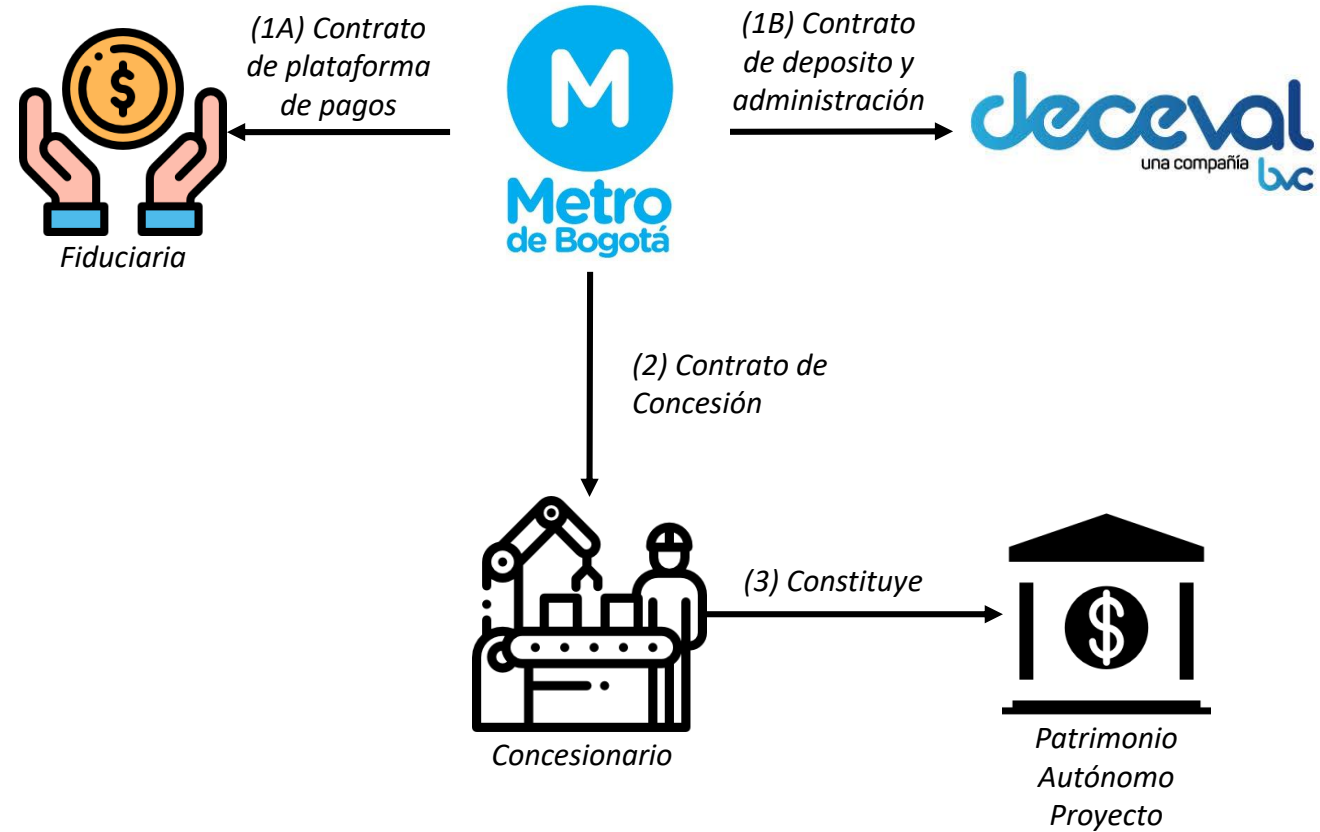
(1A) Contrato de plataforma de pagos

M
Metro de Bogotá

(1B) Contrato de deposito y administración

deceval
una compañía bvc

Fiduciaria

(2) Contrato de Concesión

(3) Constituye

Concesionario

Patrimonio Autónomo Proyecto